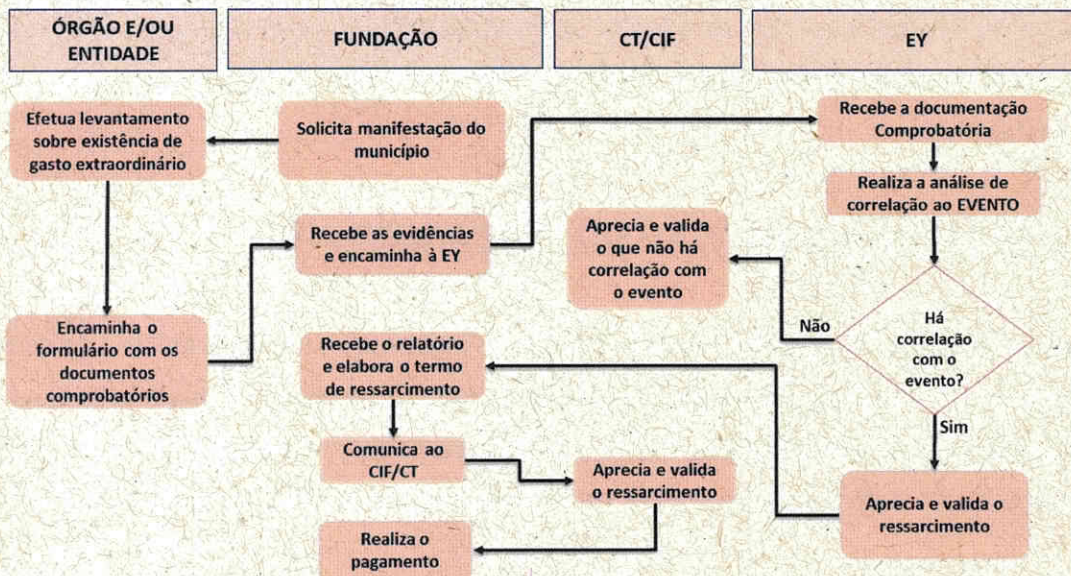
ÓRGÃO E/OU ENTIDADE

FUNDAÇÃO

CT/CIF

EY

Efetua levantamento sobre existência de gasto extraordinário

Solicita manifestação do município

Recebe a documentação Comprobatória

Realiza a análise de correlação ao EVENTO

Recebe as evidências e encaminha à EY

Aprecia e valida o que não há correlação com o evento

Há correlação com o evento?

Não

Sim

Encaminha o formulário com os documentos comprobatórios

Recebe o relatório e elabora o termo de ressarcimento

Comunica ao CIF/CT

Aprecia e valida o ressarcimento

Aprecia e valida o ressarcimento

Realiza o pagamento